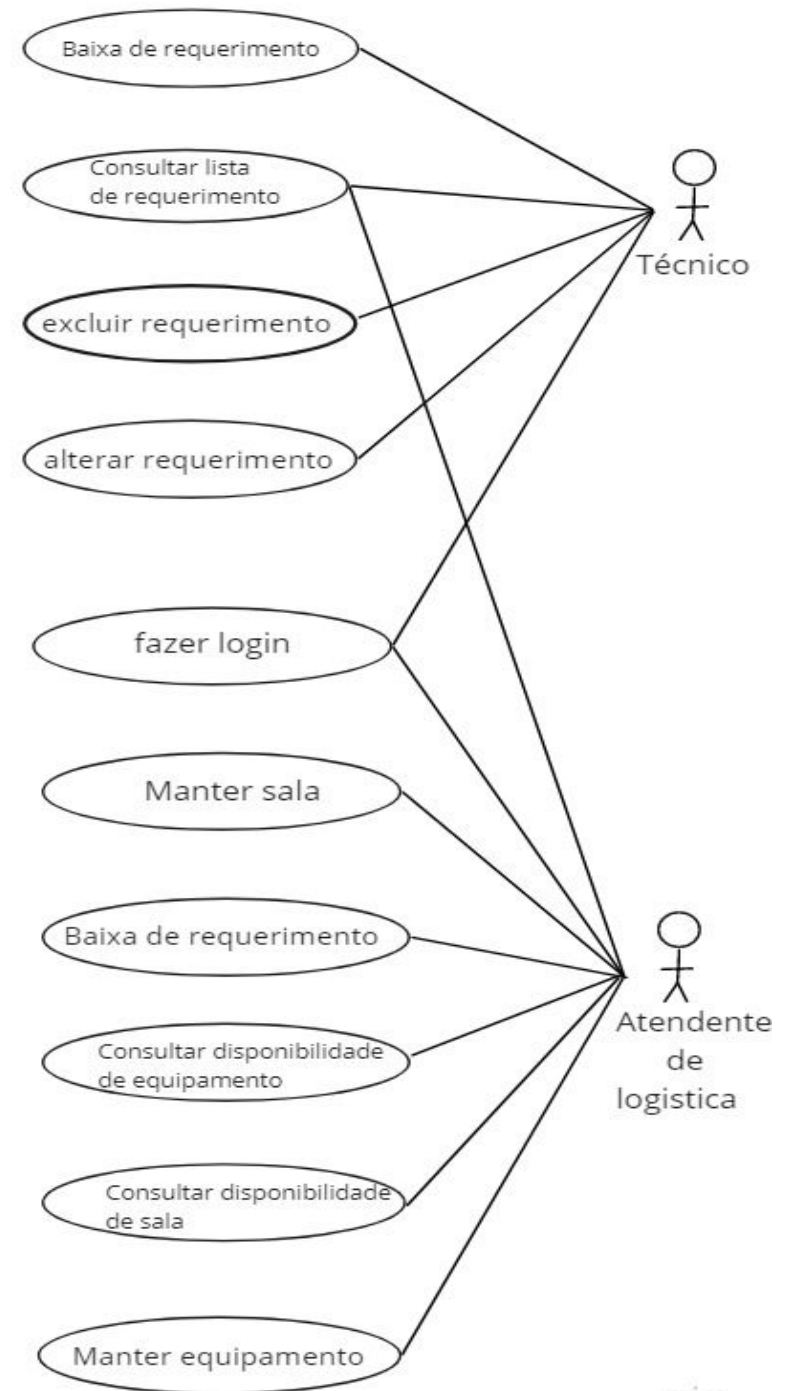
Baixa de requerimento

Consultar lista de requerimento

Técnico

excluir requerimento

alterar requerimento

fazer login

Manter sala

Baixa de requerimento

Atendente de logistica

Consultar disponibilidade de equipamento

Consultar disponibilidade de sala

Manter equipamento